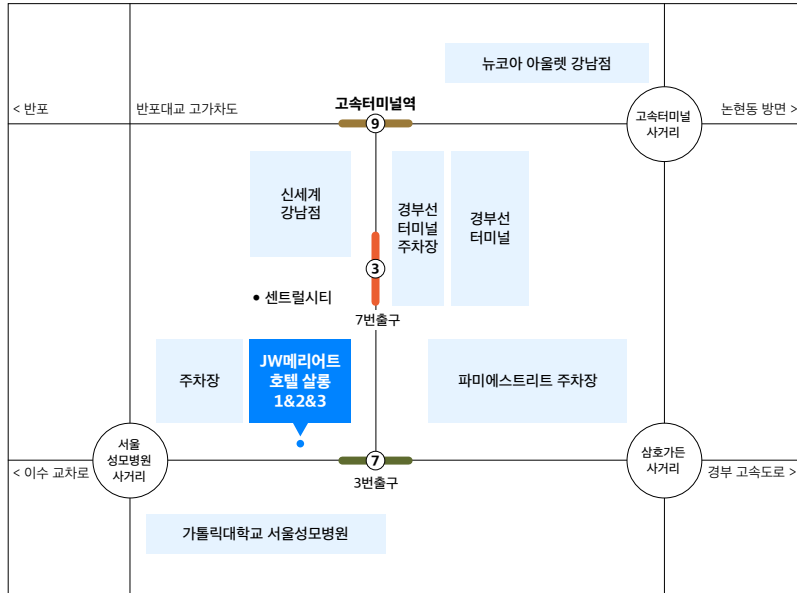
뉴코아 아울렛 강남점

< 반포

반포대교 고가차도

고속터미널역

9

고속터미널 사거리

논현동 방면 >

신세계 강남점

경부선 터미널 주차장

경부선 터미널

3

• 센트럴시티

7번출구

주차장

JW메리어트 호텔 살롱 1&2&3

파미에스트리트 주차장

서울 성모병원 사거리

< 이수 교차로

7

3번출구

삼호가든 사거리

경부 고속도로 >

가톨릭대학교 서울성모병원